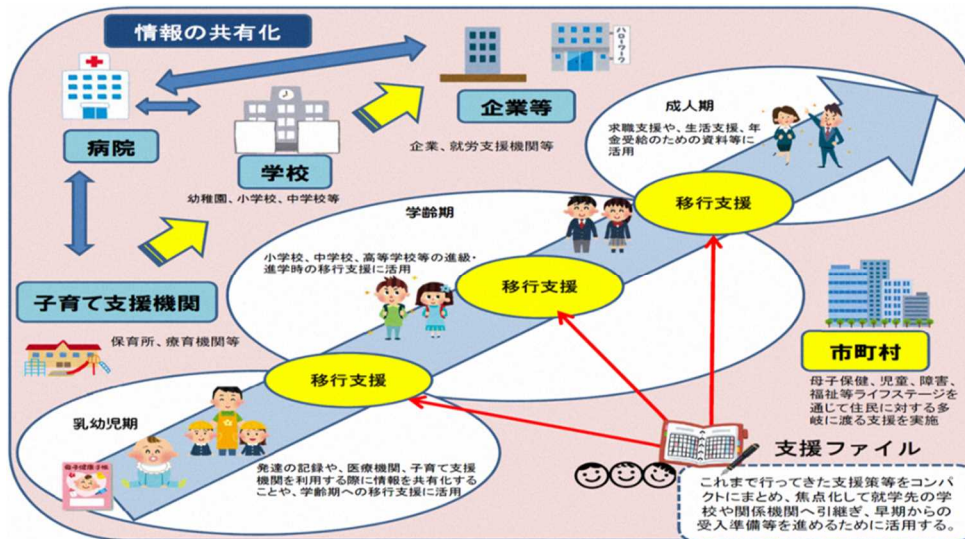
情報の共有化

病院

学校

幼稚園、小学校、中学校等

企業等

企業、就労支援機関等

ハローワーク

成人期

求職支援や、生活支援、年金受給のための資料等に活用

移行支援

学齢期

小学校、中学校、高等学校等の進級・進学時の移行支援に活用

移行支援

子育て支援機関

保育所、療育機関等

市町村

母子保健、児童、障害、福祉等ライフステージを通じて住民に対する多岐に渡る支援を実施

移行支援

乳幼児期

母子健康手帳

発達の記録や、医療機関、子育て支援機関を利用する際に情報を共有化することや、学齢期への移行支援に活用

支援ファイル

これまで行ってきた支援策等をコンパクトにまとめ、焦点化して就学先の学校や関係機関へ引継ぎ、早期からの受入準備等を進めるために活用する。